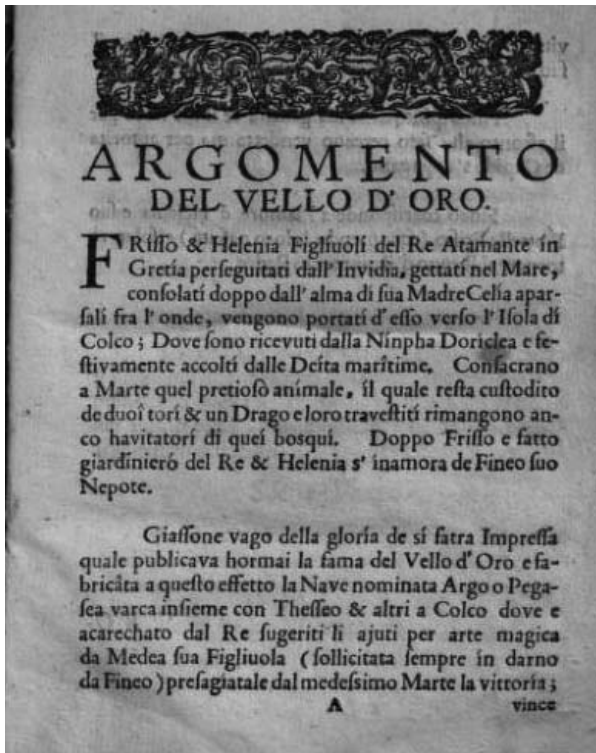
ARGOMENTO
DEL VELLO D' ORO.

FRisso & Helenia Figliuoli del Re Atamante in Gretia perseguitati dall' Invidia, gettati nel Mare, consolati doppo dall' alma di sua MadreCelia aparsali fra l' onde, vengono portati d' esso verso l' Isola di Colco; Dove sono ricevuti dalla Ninpha Doriclea e festivamente accolti dalle Deita maritime. Consacrano a Marte quel pretioso animale, il quale resta custodito de duoi tori & un Drago e loro travestiti rimangono anco havitatori di quei bosqui. Doppo Frisso e fatto giardiniero del Re & Helenia s' inamora de Fineo suo Nepote.

Giassone vago della gloria de si fatra Impressa quale publicava hormai la fama del Vello d' Oro e fabricata a questo effetto la Nave nominata Argo o Pegasea varca insieme con Thesseo & altri a Colco dove e acarechato dal Re sugeriti li ajuti per arte magica da Medea sua Figliuola (sollicitata sempre in darno da Fineo) presagiatale dal medesimo Marte la vittoria;

A vince